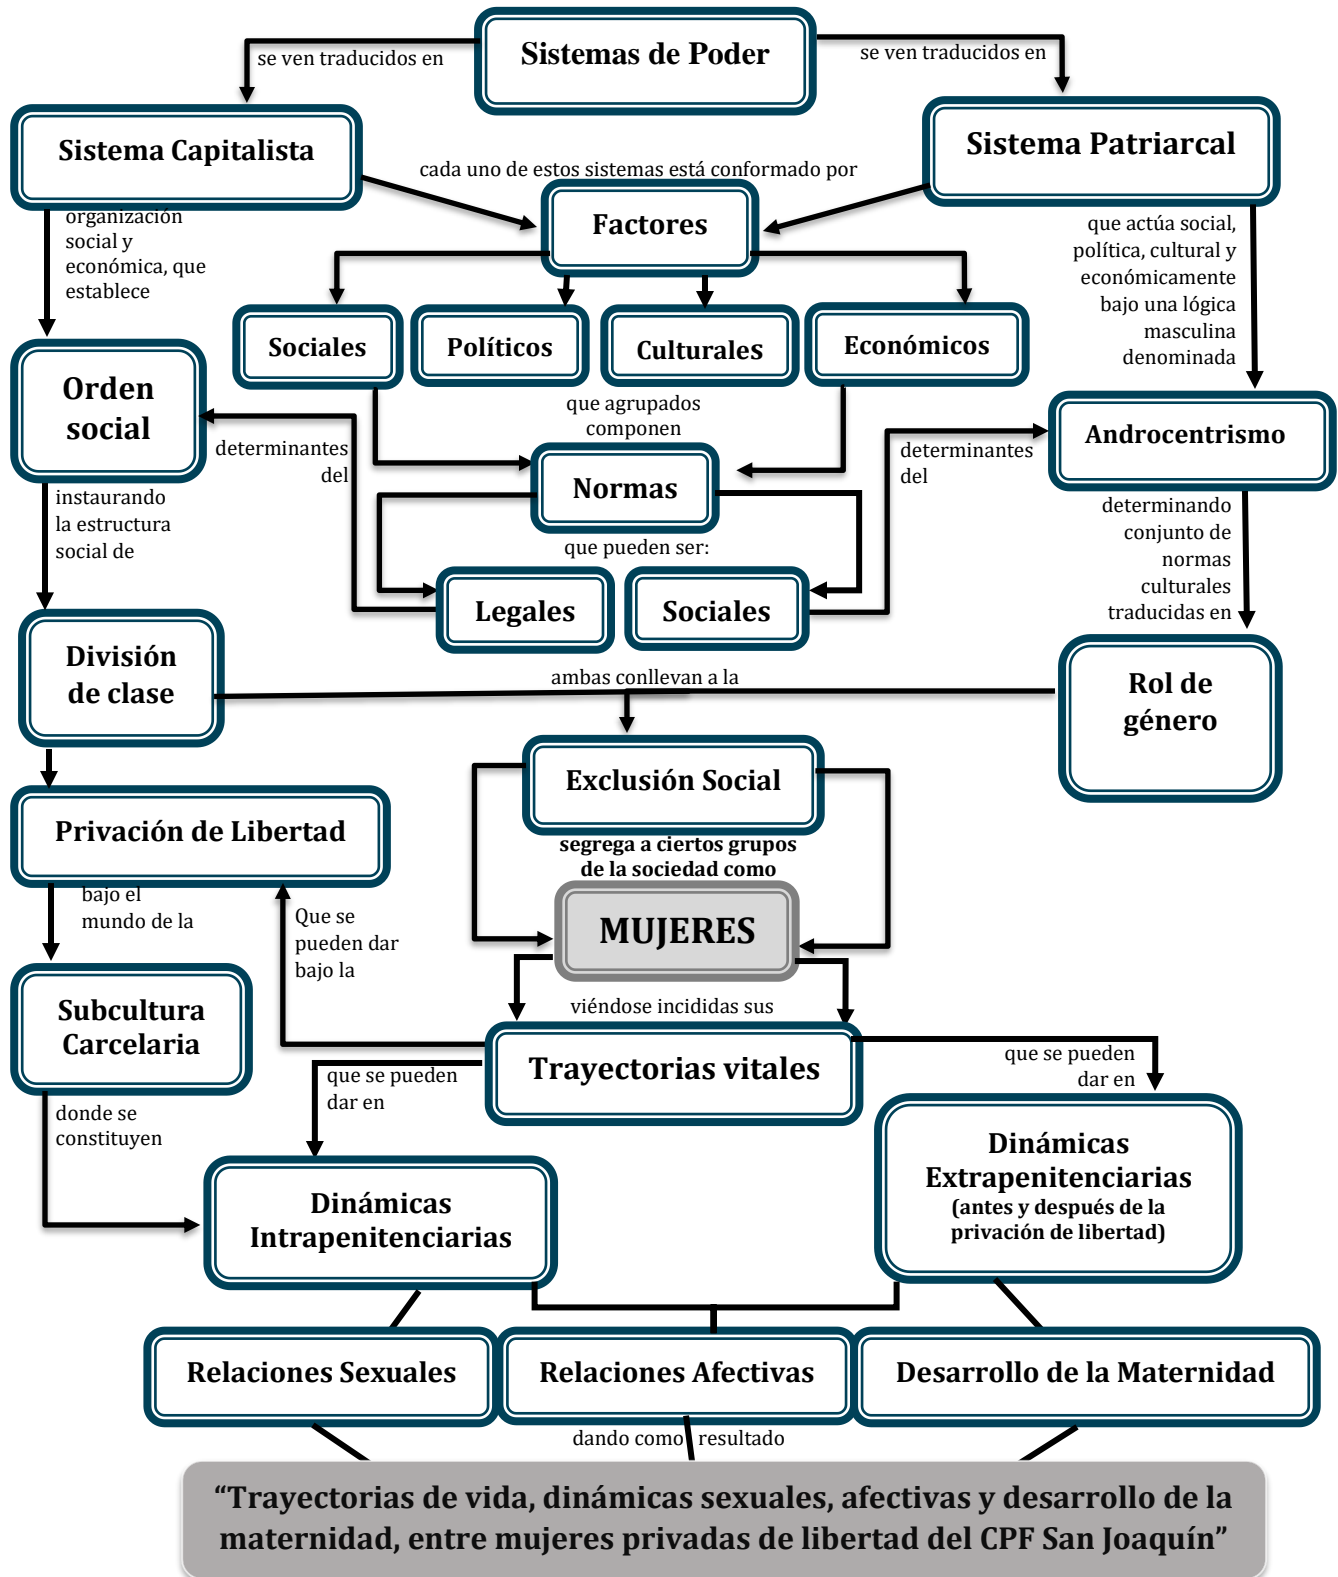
Sistemas de Poder

se ven traducidos en

se ven traducidos en

Sistema Capitalista

Sistema Patriarcal

cada uno de estos sistemas está conformado por

Factores

organización social y económica, que establece

que actúa social, política, cultural y económicamente bajo una lógica masculina denominada

Sociales

Políticos

Culturales

Económicos

Orden social

que agrupados componen

Androcentrismo

determinantes del

determinantes del

Normas

instaurando la estructura social de

determinando conjunto de normas culturales traducidas en

que pueden ser:

Legales

Sociales

División de clase

ambas conllevan a la

Rol de género

Exclusión Social

Privación de Libertad

segrega a ciertos grupos de la sociedad como

bajo el mundo de la

Que se pueden dar bajo la

MUJERES

Subcultura Carcelaria

viéndose incididas sus

Trayectorias vitales

que se pueden dar en

que se pueden dar en

donde se constituyen

Dinámicas Extrapenitenciarias (antes y después de la privación de libertad)

Dinámicas Intrapenitenciarias

Relaciones Sexuales

Relaciones Afectivas

Desarrollo de la Maternidad

dando como resultado

“Trayectorias de vida, dinámicas sexuales, afectivas y desarrollo de la maternidad, entre mujeres privadas de libertad del CPF San Joaquín”